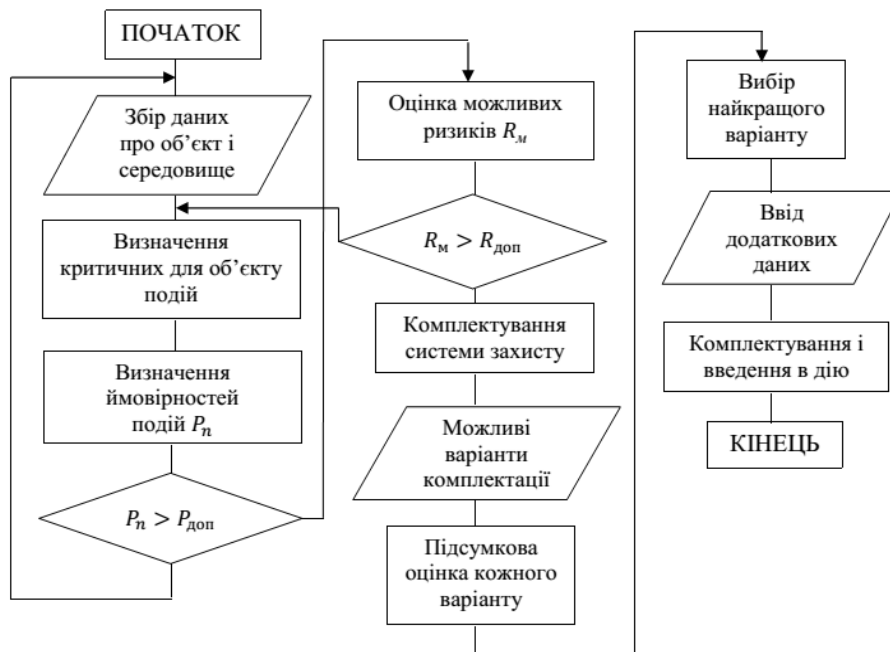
ПОЧАТОК

Збір даних про об'єкт і середовище

Визначення критичних для об'єкту подій

Визначення ймовірностей подій $P_n$

$P_n > P_{доп}$

Оцінка можливих ризиків $R_м$

$R_м > R_{доп}$

Комплектування системи захисту

Можливі варіанти комплектації

Підсумкова оцінка кожного варіанту

Вибір найкращого варіанту

Ввід додаткових даних

Комплектування і введення в дію

КІНЕЦЬ